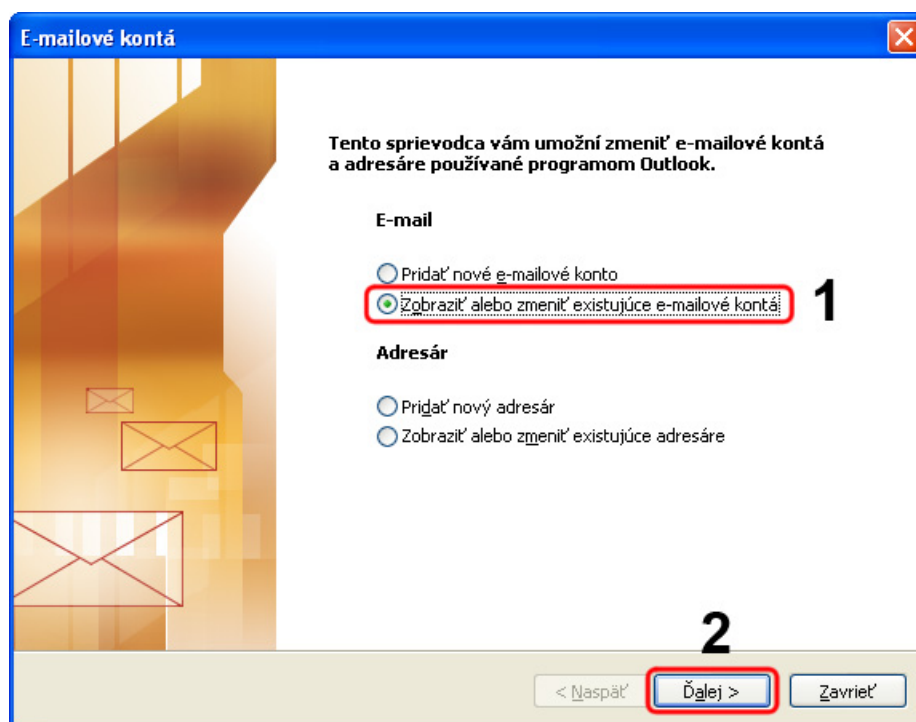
E-mailové kontá

Tento sprievodca vám umožní zmeniť e-mailové kontá a adresáre používané programom Outlook.

E-mail

Pridať nové e-mailové konto

Zobraziť alebo zmeniť existujúce e-mailové kontá

1

Adresár

Pridať nový adresár

Zobraziť alebo zmeniť existujúce adresáre

2

< Naspäť

Ďalej >

Zavrieť